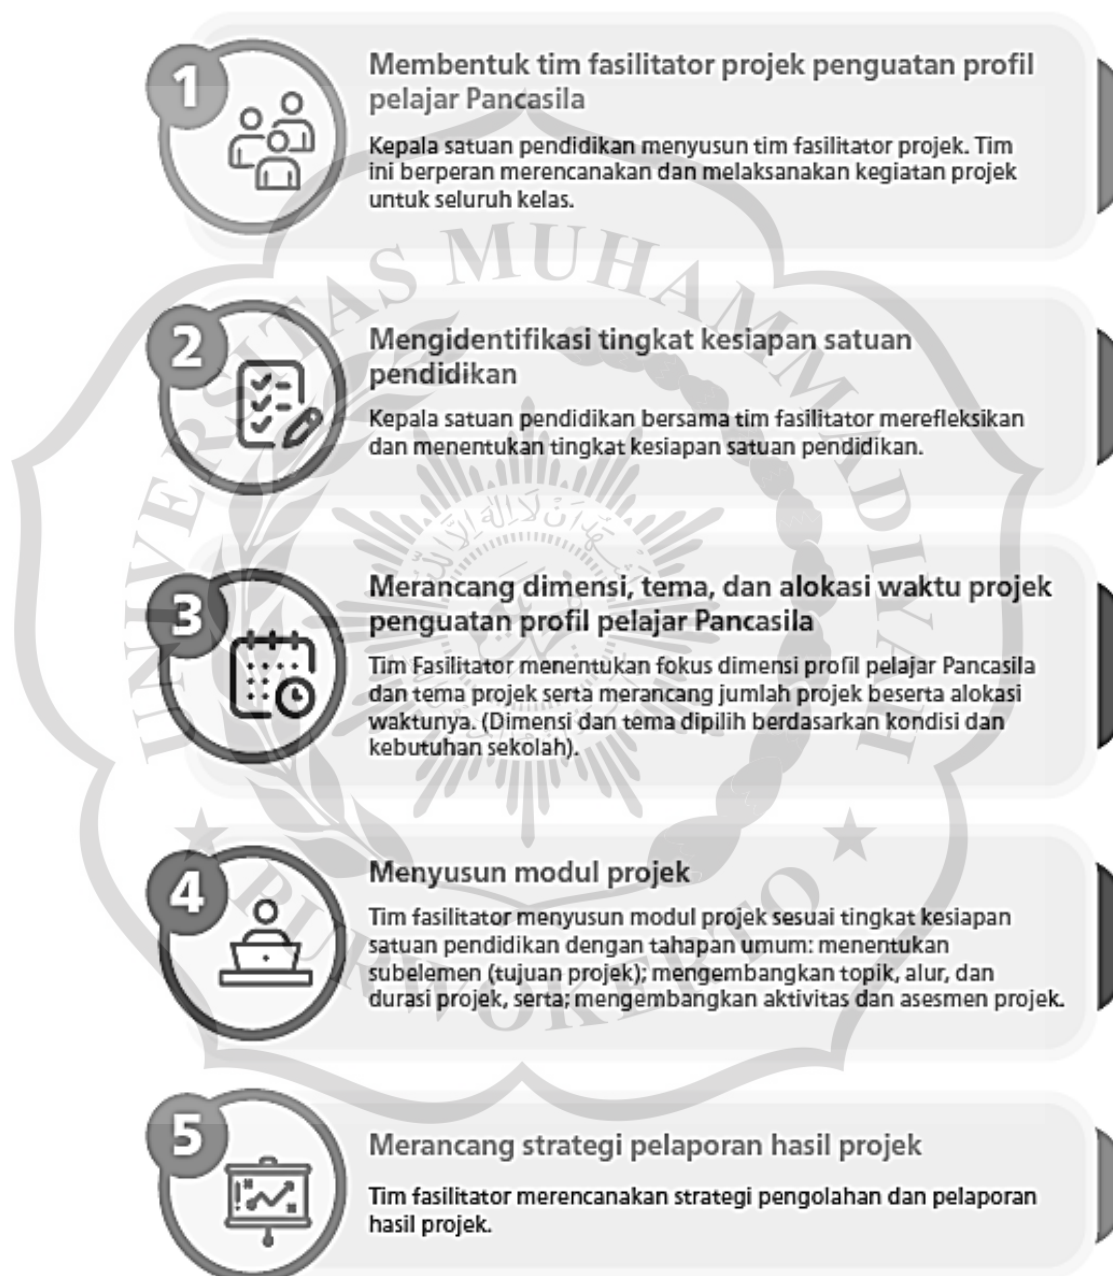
1

Membentuk tim fasilitator projek penguatan profil pelajar Pancasila

Kepala satuan pendidikan menyusun tim fasilitator projek. Tim ini berperan merencanakan dan melaksanakan kegiatan projek untuk seluruh kelas.

2

Mengidentifikasi tingkat kesiapan satuan pendidikan

Kepala satuan pendidikan bersama tim fasilitator merefleksikan dan menentukan tingkat kesiapan satuan pendidikan.

3

Merancang dimensi, tema, dan alokasi waktu projek penguatan profil pelajar Pancasila

Tim Fasilitator menentukan fokus dimensi profil pelajar Pancasila dan tema projek serta merancang jumlah projek beserta alokasi waktunya. (Dimensi dan tema dipilih berdasarkan kondisi dan kebutuhan sekolah).

4

Menyusun modul projek

Tim fasilitator menyusun modul projek sesuai tingkat kesiapan satuan pendidikan dengan tahapan umum: menentukan subelemen (tujuan projek); mengembangkan topik, alur, dan durasi projek, serta; mengembangkan aktivitas dan asesmen projek.

5

Merancang strategi pelaporan hasil projek

Tim fasilitator merencanakan strategi pengolahan dan pelaporan hasil projek.

UNIVERSITAS MUHAMMADIYAH PURWOKERTO